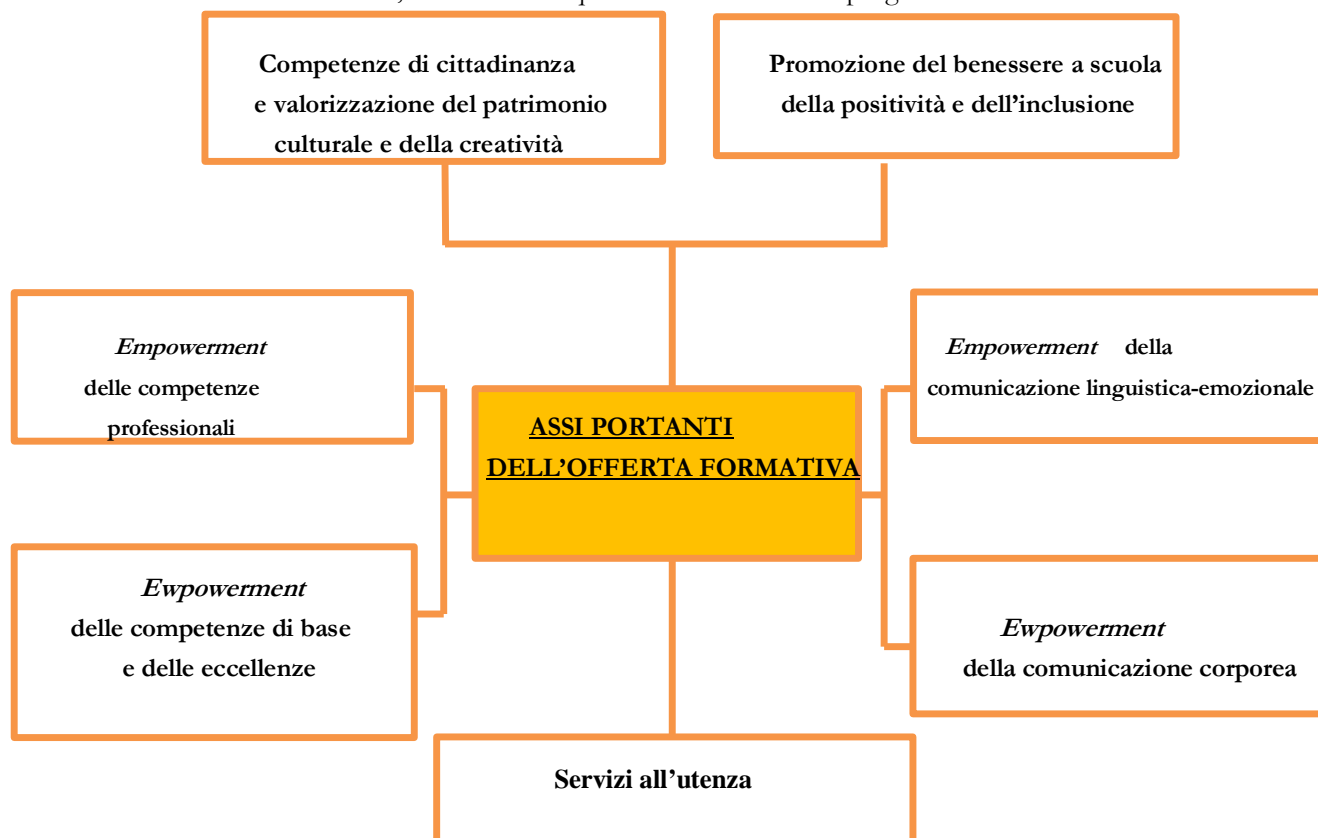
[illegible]

Competenze di cittadinanza e valorizzazione del patrimonio culturale e della creatività

Promozione del benessere a scuola della positività e dell'inclusione

*Empowerment* delle competenze professionali

ASSI PORTANTI DELL'OFFERTA FORMATIVA

*Empowerment* della comunicazione linguistica-emozionale

*Ewpowerment* delle competenze di base e delle eccellenze

*Ewpowerment* della comunicazione corporea

Servizi all'utenza